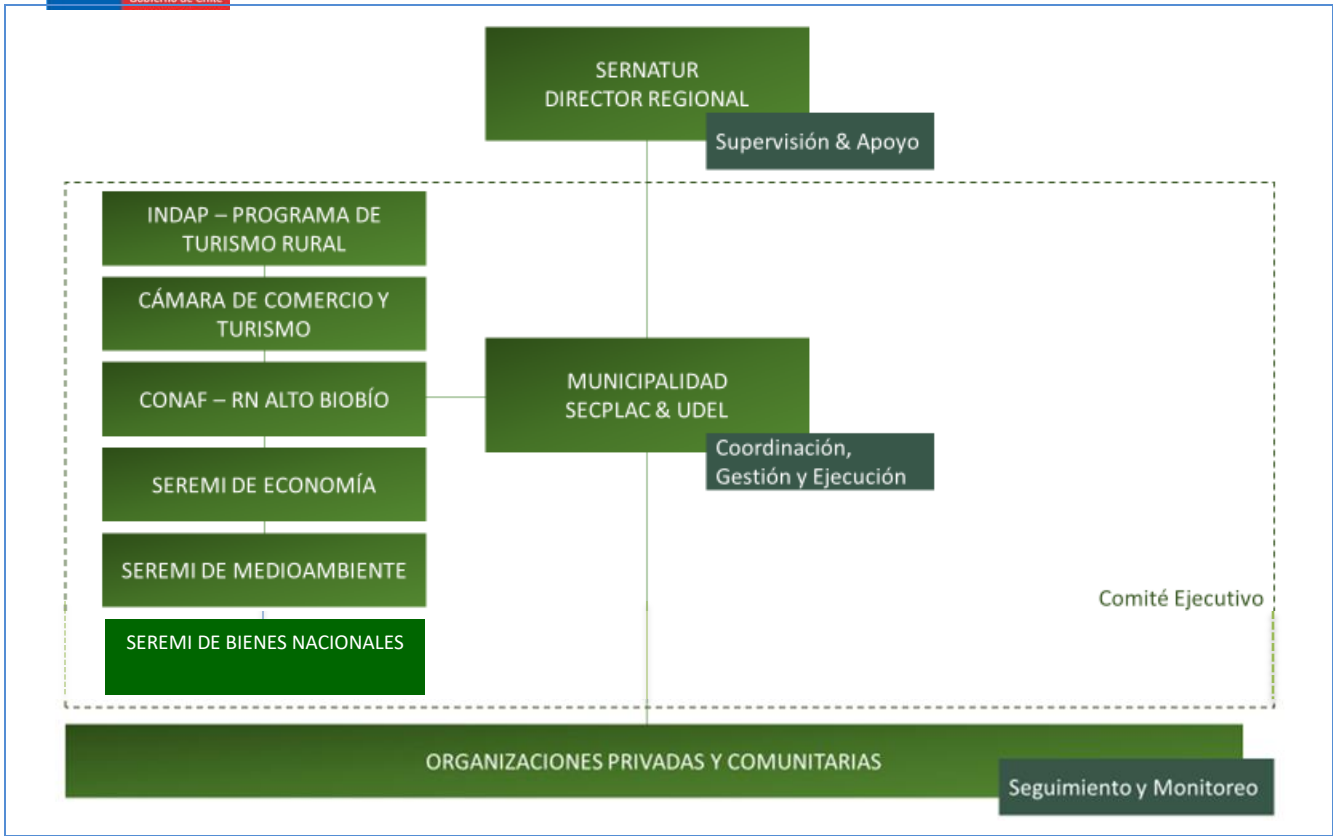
Gobierno de Chile

SERNATUR
DIRECTOR REGIONAL

Supervisión & Apoyo

INDAP – PROGRAMA DE TURISMO RURAL

CÁMARA DE COMERCIO Y TURISMO

CONAF – RN ALTO BIOBÍO

SEREMI DE ECONOMÍA

SEREMI DE MEDIOAMBIENTE

SEREMI DE BIENES NACIONALES

MUNICIPALIDAD
SECPLAC & UDEL

Coordinación, Gestión y Ejecución

Comité Ejecutivo

ORGANIZACIONES PRIVADAS Y COMUNITARIAS

Seguimiento y Monitoreo